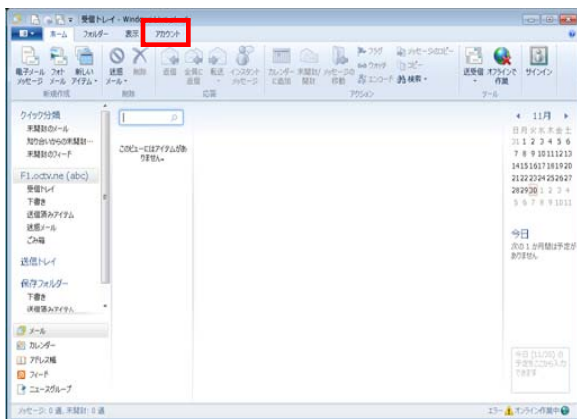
受信トレイ - Windows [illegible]

ホーム フォルダー 表示 アカウント

電子メール メッセージ フォト メール 新しい アイテム 迷惑メール 削除 返信 全員に返信 転送 インスタント メッセージ カレンダーに追加 未開封/開封 メッセージの移動 フラグ ウォッチ エンコード メッセージのコピー コピー 検索 送受信 オフライン作業 サインイン

新規作成 削除 応答 アクション ツール

クイック分類
未開封のメール
知り合いからの未開封...
未開封のフィード

F1.octv.ne (abc)
受信トレイ
下書き
送信済みアイテム
迷惑メール
ごみ箱

送信トレイ

保存フォルダー
下書き
送信済みアイテム

このビューにはアイテムがありません。

11月
日 月 火 水 木 金 土
31 1 2 3 4 5 6
7 8 9 10 11 12 13
14 15 16 17 18 19 20
21 22 23 24 25 26 27
28 29 30 1 2 3 4
5 6 7 8 9 10 11

今日
次の 1 か月間は予定がありません

今日 (11/30) の予定をここに入力できます

メール
カレンダー
アドレス帳
フィード
ニュースグループ

メッセージ: 0 通, 未開封: 0 通

エラー オンライン作業中